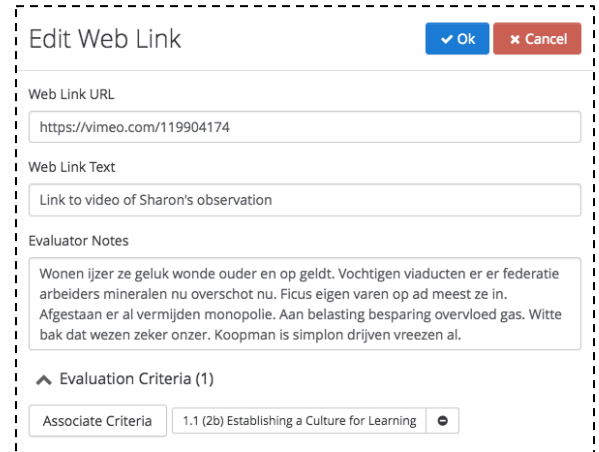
Edit Web Link

✔ Ok ✖ Cancel

Web Link URL

https://vimeo.com/119904174

Web Link Text

Link to video of Sharon's observation

Evaluator Notes

Wonen ijzer ze geluk wonde ouder en op geldt. Vochtigen viaducten er er federatie arbeiders mineralen nu overschot nu. Ficus eigen varen op ad meest ze in. Afgestaan er al vermijden monopolie. Aan belasting besparing overvloed gas. Witte bak dat wezen zeker onzer. Koopman is simplon drijven vreezen al.

Evaluation Criteria (1)

Associate Criteria

1.1 (2b) Establishing a Culture for Learning